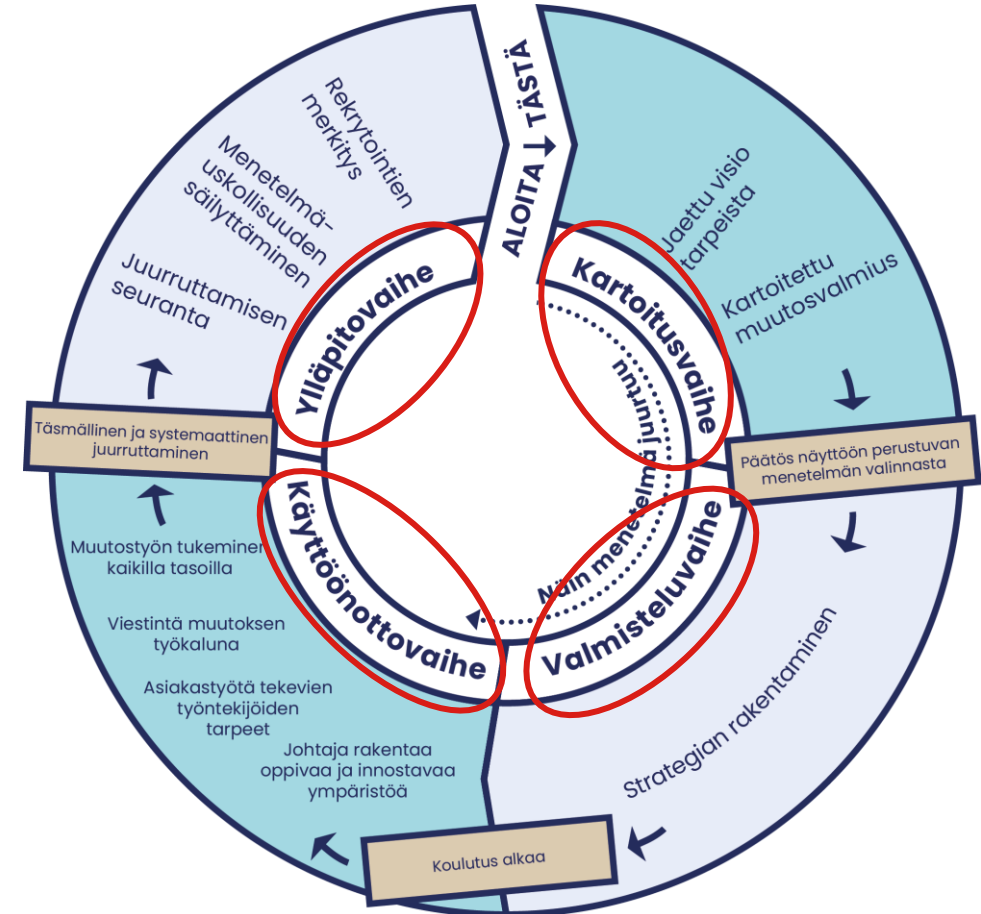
ALOITA TÄSTÄ

Jaettu visio tarpeista

Kartoitettu muutosvalmius

Kartoitusvaihe

Päätös näyttöön perustuvan menetelmän valinnasta

Strategian rakentaminen

Valmisteluvaihe

Näin menetelmä juurtuu

Koulutus alkaa

Käyttöönottovaihe

Muutostyön tukeminen kaikilla tasoilla

Viestintä muutoksen työkaluna

Asiakastyötä tekevien työntekijöiden tarpeet

Johtaja rakentaa oppivaa ja innostavaa ympäristöä

Täsmällinen ja systemaattinen juurruttaminen

Ylläpitovaihe

Juurruttamisen seuranta

Menetelmä-uskollisuuden säilyttäminen

Rekrytointien merkitys